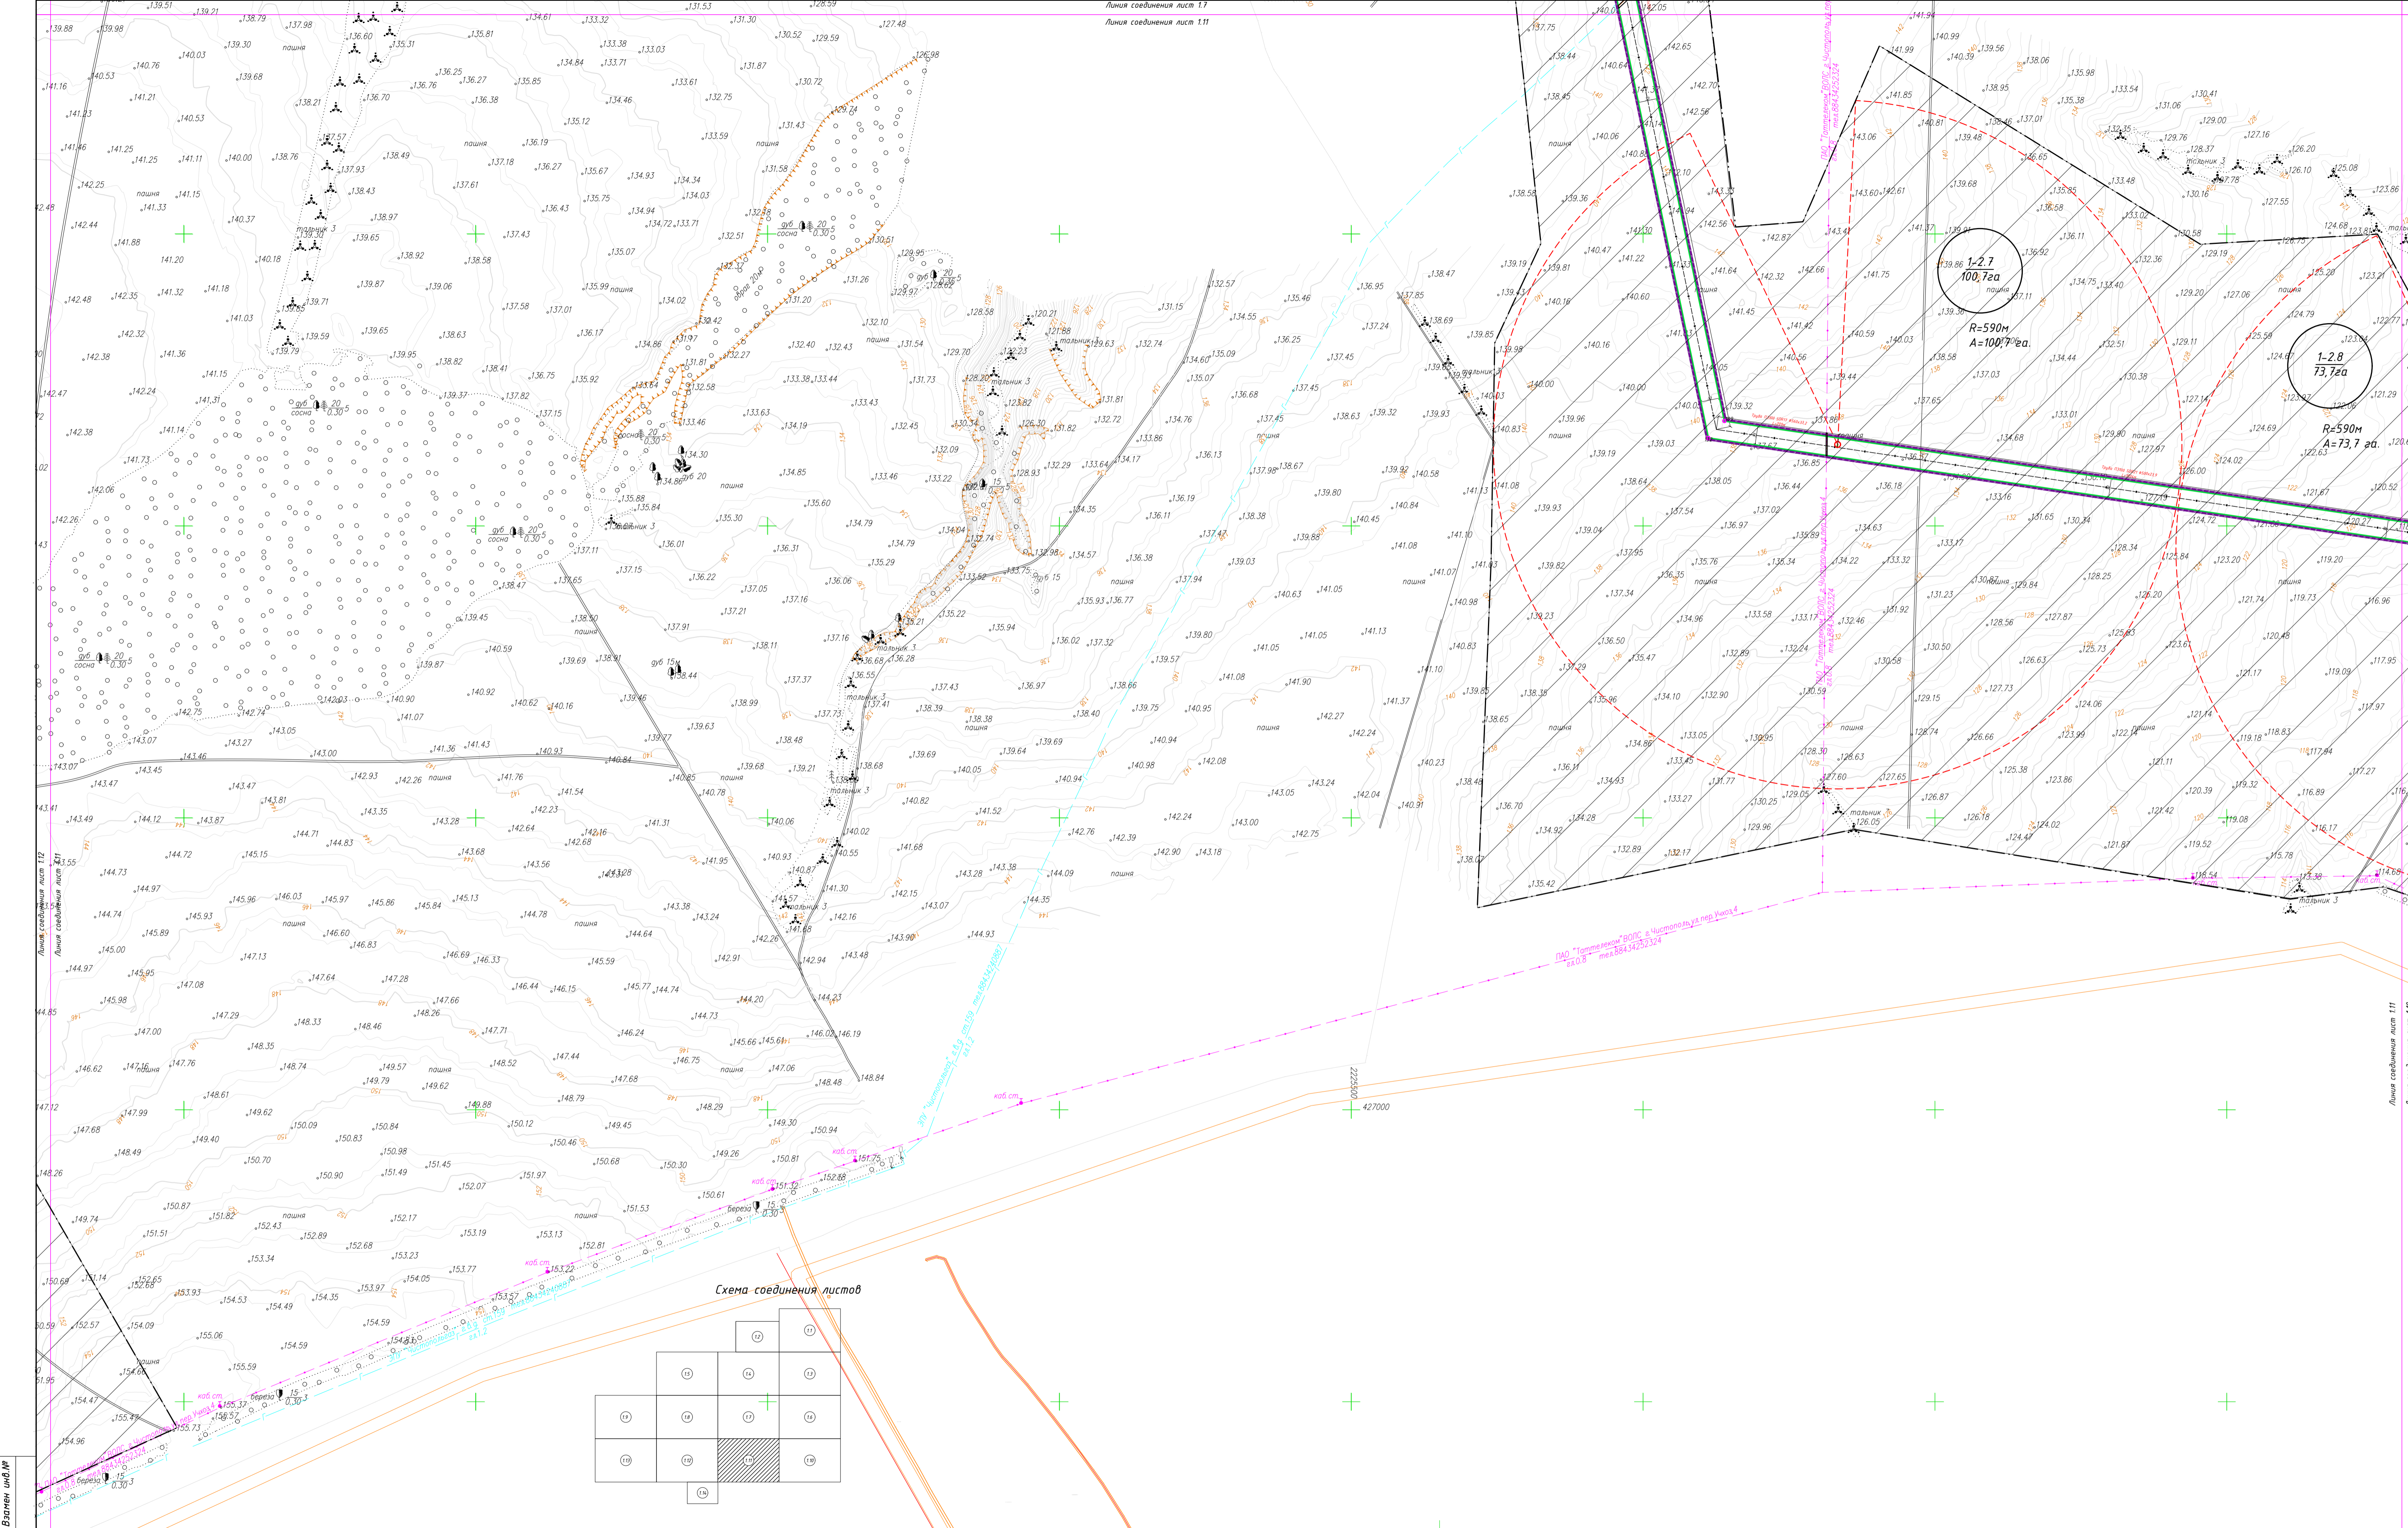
Линия соединения лист 1.7
Линия соединения лист 1.11

1-2.7
100,7га
R=590м
A=100,7 га.

1-2.8
73,7га
R=590м
A=73,7 га.

пашня
тальник 3
дуб 20
сосна 0.30
береза 15 0.30
каб.ст.

ПАО "Таттелеком" ВОЛС в Чистополь ул.Урицкого 4 тел.88434252324

Линия соединения лист 1.12
Линия соединения лист 1.11

2225500
427000

Схема соединения листов

Взамен инв.№